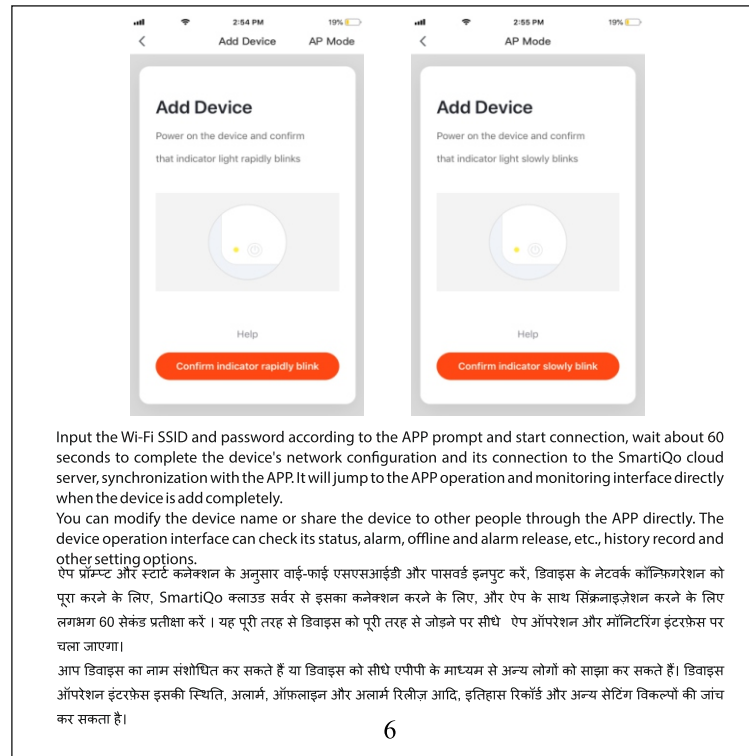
2:54 PM 19%
<
Add Device AP Mode

Add Device
Power on the device and confirm that indicator light rapidly blinks

Help
Confirm indicator rapidly blink

2:55 PM 19%
<
AP Mode

Add Device
Power on the device and confirm that indicator light slowly blinks

Help
Confirm indicator slowly blink

Input the Wi-Fi SSID and password according to the APP prompt and start connection, wait about 60 seconds to complete the device's network configuration and its connection to the SmartiQo cloud server, synchronization with the APP. It will jump to the APP operation and monitoring interface directly when the device is add completely.
You can modify the device name or share the device to other people through the APP directly. The device operation interface can check its status, alarm, offline and alarm release, etc., history record and other setting options.
ऐप प्रॉम्प्ट और स्टार्ट कनेक्शन के अनुसार वाई-फाई एसएसआईडी और पासवर्ड इनपुट करें, डिवाइस के नेटवर्क कॉन्फ़िगरेशन को पूरा करने के लिए, SmartiQo क्लाउड सर्वर से इसका कनेक्शन करने के लिए, और ऐप के साथ सिंक्रनाइज़ेशन करने के लिए लगभग 60 सेकंड प्रतीक्षा करें । यह पूरी तरह से डिवाइस को पूरी तरह से जोड़ने पर सीधे ऐप ऑपरेशन और मॉनिटरिंग इंटरफ़ेस पर चला जाएगा।
आप डिवाइस का नाम संशोधित कर सकते हैं या डिवाइस को सीधे एपीपी के माध्यम से अन्य लोगों को साझा कर सकते हैं। डिवाइस ऑपरेशन इंटरफ़ेस इसकी स्थिति, अलार्म, ऑफ़लाइन और अलार्म रिलीज़ आदि, इतिहास रिकॉर्ड और अन्य सेटिंग विकल्पों की जांच कर सकता है।
6